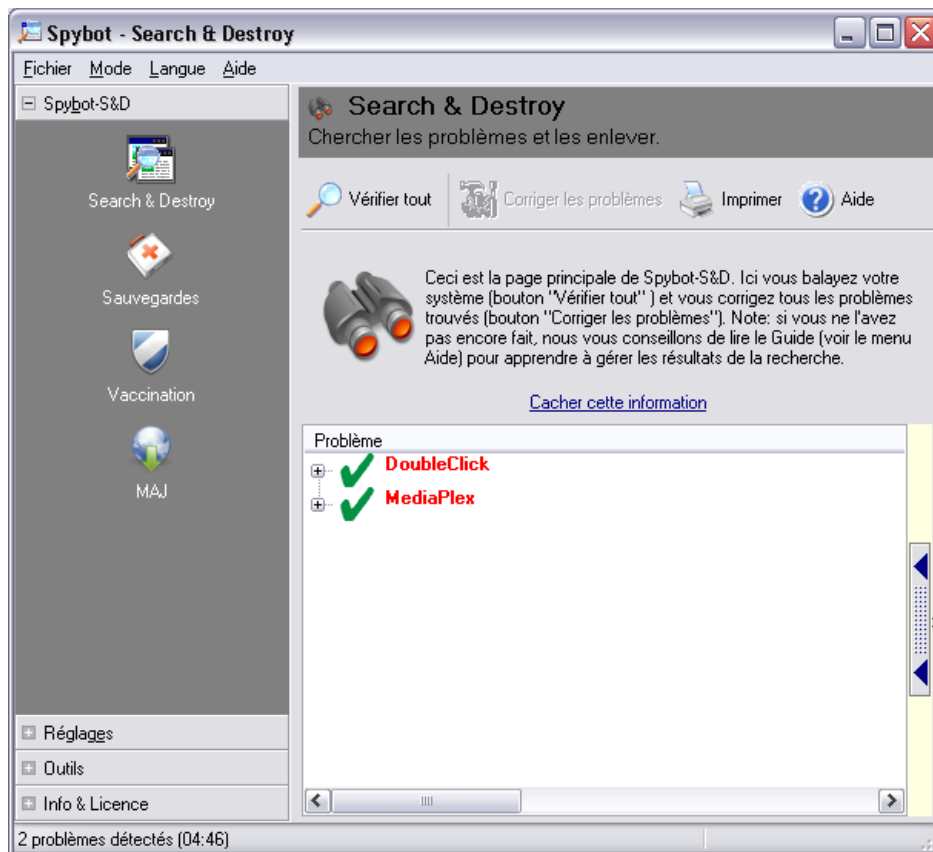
Spybot - Search & Destroy

Fichier Mode Langue Aide

Spybot-S&D

Search & Destroy

Sauvegardes

Vaccination

MAJ

Réglages

Outils

Info & Licence

Search & Destroy

Chercher les problèmes et les enlever.

Vérifier tout Corriger les problèmes Imprimer Aide

Ceci est la page principale de Spybot-S&D. Ici vous balayez votre système (bouton "Vérifier tout" ) et vous corrigez tous les problèmes trouvés (bouton "Corriger les problèmes"). Note: si vous ne l'avez pas encore fait, nous vous conseillons de lire le Guide (voir le menu Aide) pour apprendre à gérer les résultats de la recherche.

Cacher cette information

| Problème |
|---|
| DoubleClick |
| MediaPlex |

2 problèmes détectés (04:46)